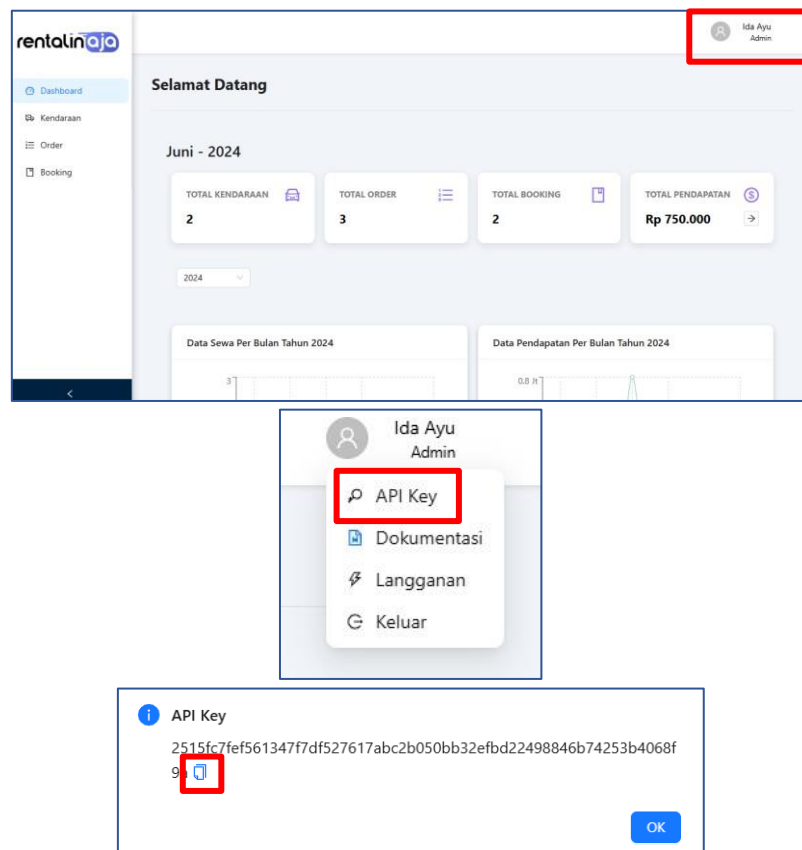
rentalinaja

Dashboard
Kendaraan
Order
Booking

Ida Ayu
Admin

Selamat Datang

Juni - 2024

TOTAL KENDARAAN
2

TOTAL ORDER
3

TOTAL BOOKING
2

TOTAL PENDAPATAN
Rp 750.000

2024

Data Sewa Per Bulan Tahun 2024
3

Data Pendapatan Per Bulan Tahun 2024
0.8 Jt

Ida Ayu
Admin

API Key
Dokumentasi
Langganan
Keluar

API Key
2515fc7fef561347f7df527617abc2b050bb32efbd22498846b74253b4068f9a

OK